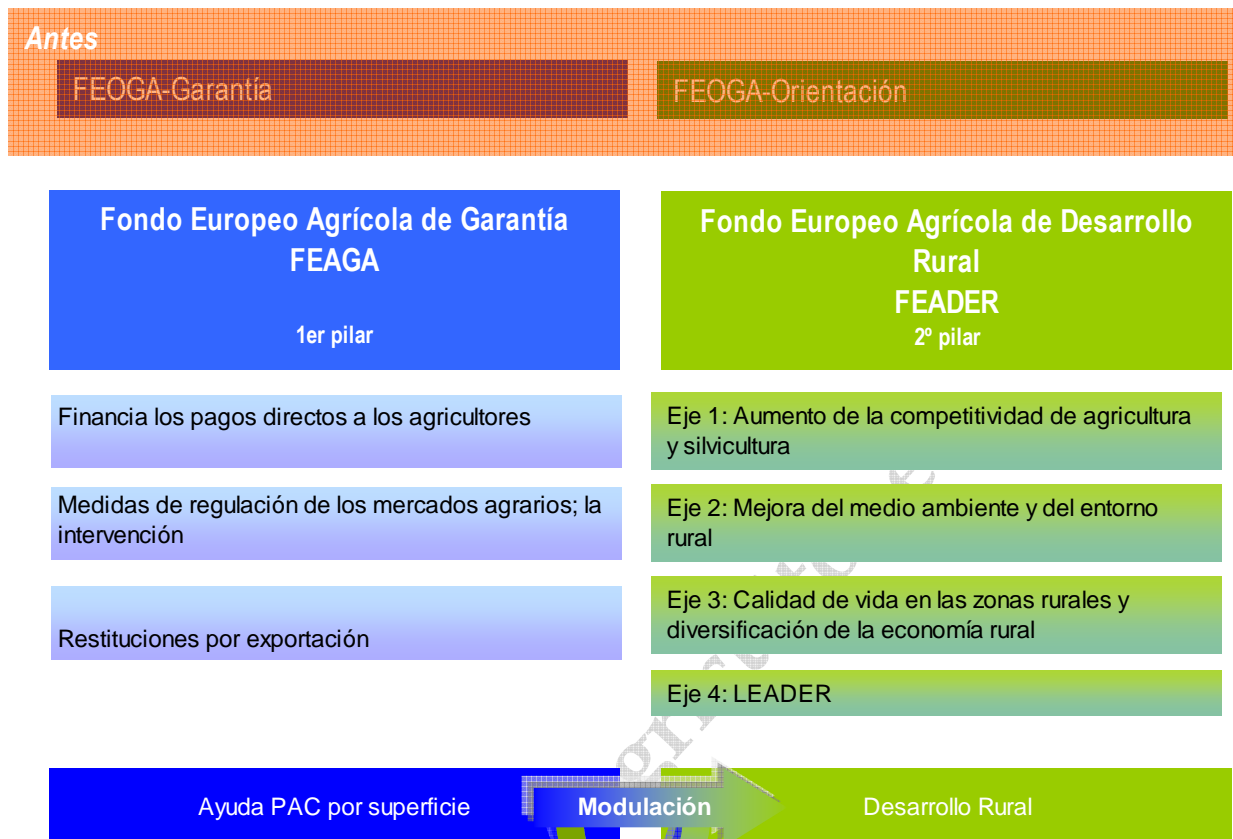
Antes

FEOGA-Garantía

FEOGA-Orientación

Fondo Europeo Agrícola de Garantía
FEAGA

1er pilar

Financia los pagos directos a los agricultores

Medidas de regulación de los mercados agrarios; la intervención

Restituciones por exportación

Fondo Europeo Agrícola de Desarrollo Rural
FEADER
2º pilar

Eje 1: Aumento de la competitividad de agricultura y silvicultura

Eje 2: Mejora del medio ambiente y del entorno rural

Eje 3: Calidad de vida en las zonas rurales y diversificación de la economía rural

Eje 4: LEADER

Ayuda PAC por superficie

Modulación

Desarrollo Rural